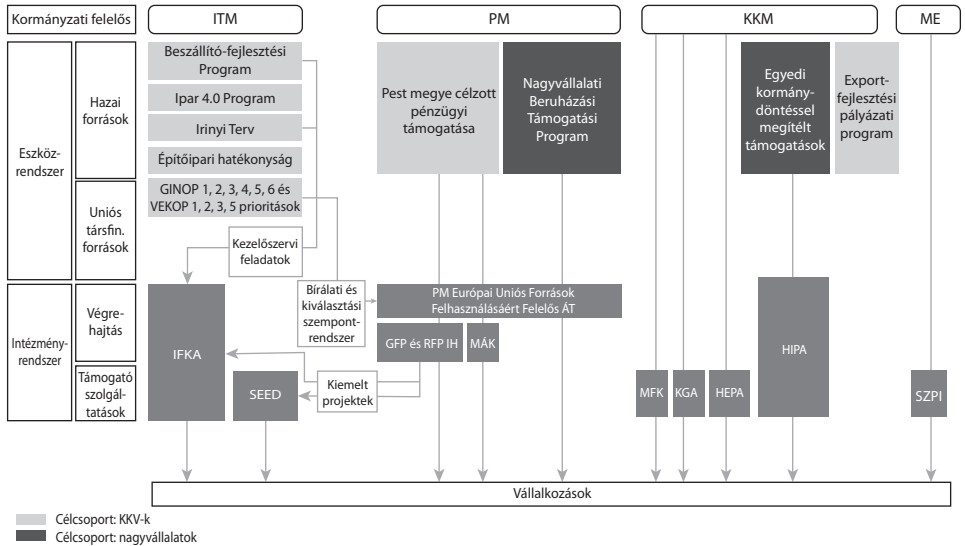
Kormányzati felelős

ITM

PM

KKM

ME

Eszközrendszer

Hazai források

Uniós társfin. források

Beszállító-fejlesztési Program

Ipar 4.0 Program

Irinyi Terv

Építőipari hatékonyság

GINOP 1, 2, 3, 4, 5, 6 és VEKOP 1, 2, 3, 5 prioritások

Kezelőszervi feladatok

Pest megye célzott pénzügyi támogatása

Nagyvállalati Beruházási Támogatási Program

Egyedi kormánydöntéssel megítélt támogatások

Exportfejlesztési pályázati program

Intézményrendszer

Végrehajtás

Támogató szolgáltatások

IFKA

SEED

Bírálati és kiválasztási szempontrendszer

PM Európai Uniós Források Felhasználásáért Felelős ÁT

GFP és RFP IH

MÁK

Kiemelt projektek

HIPA

MFK

KGA

HEPA

SZPI

Vállalkozások

Célcsoport: KKV-k

Célcsoport: nagyvállalatok